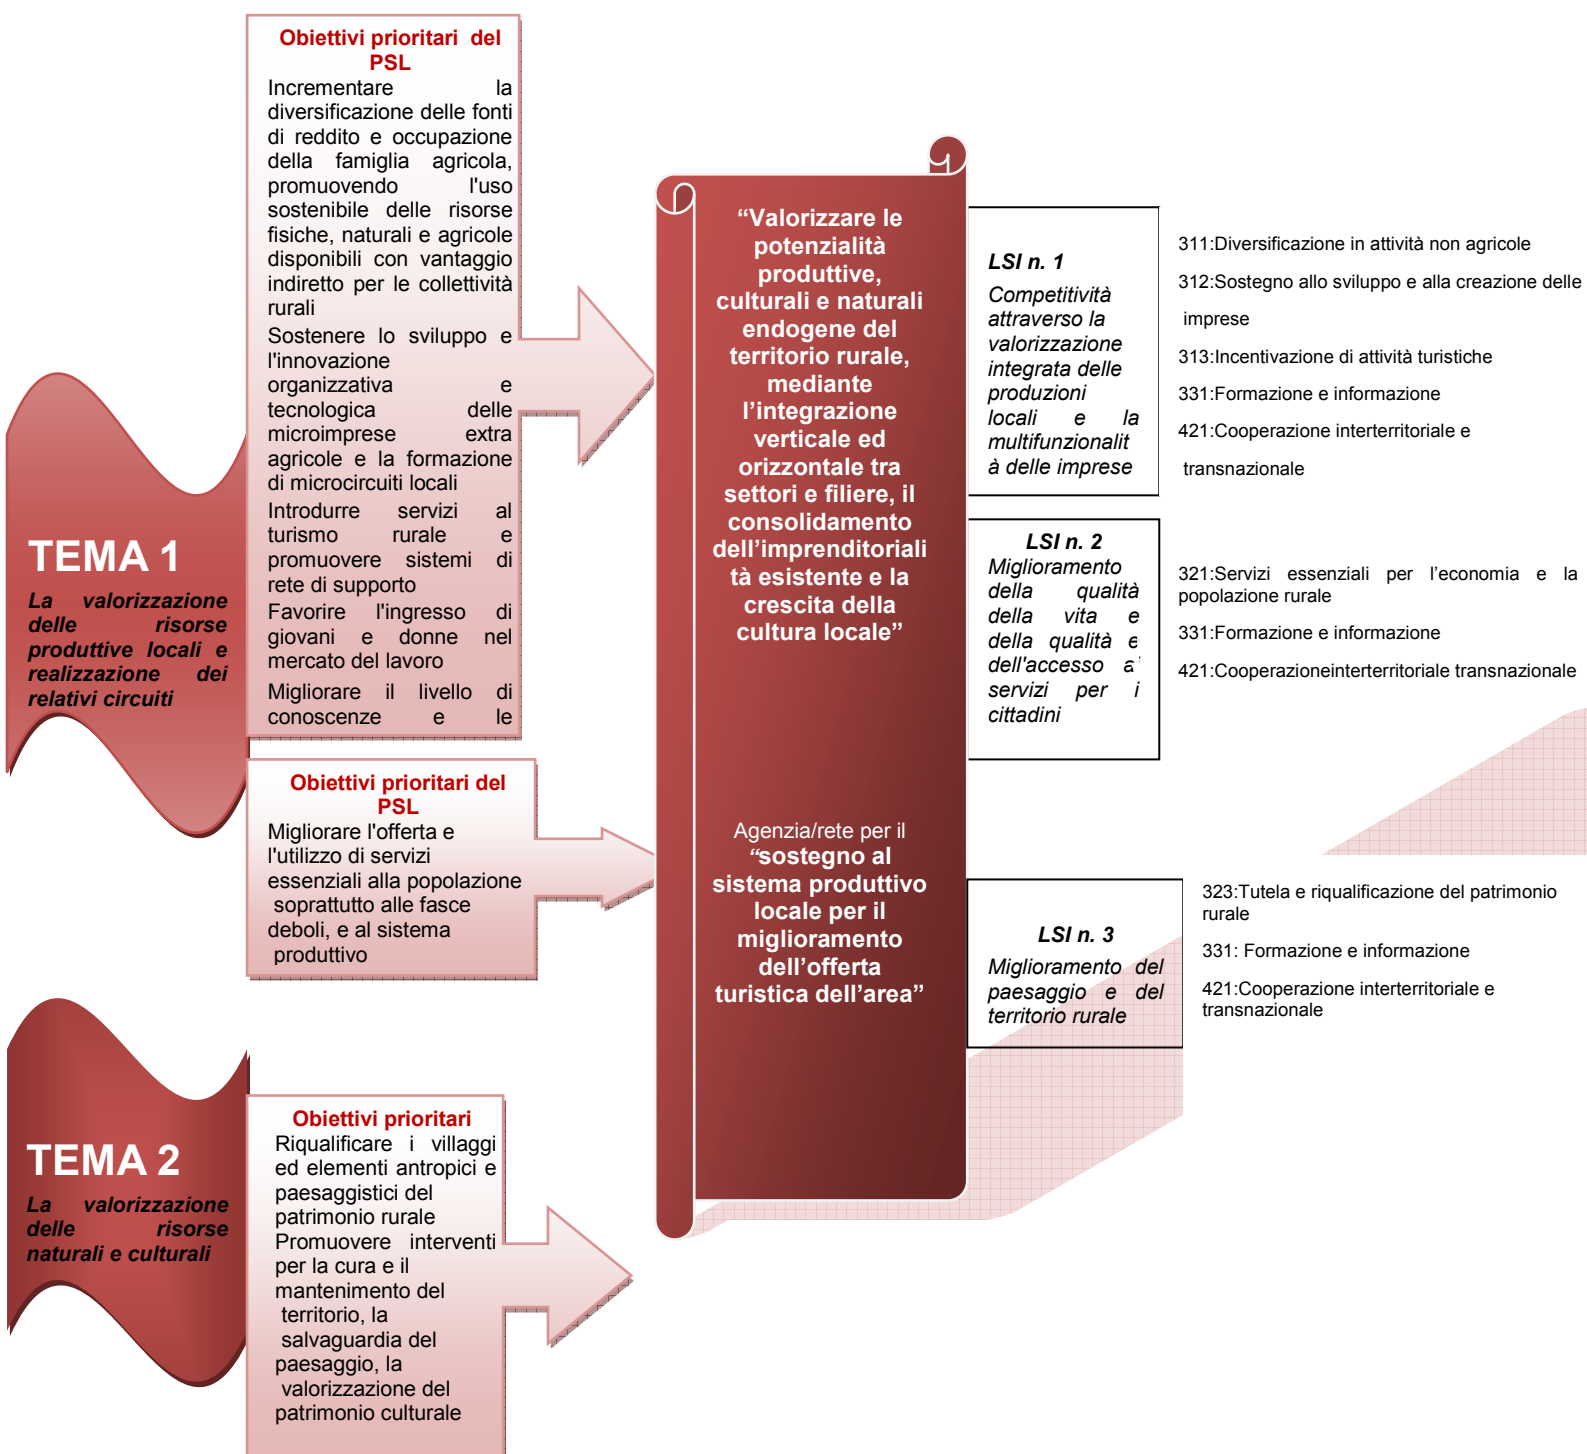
Obiettivi prioritari del PSL

Incrementare la diversificazione delle fonti di reddito e occupazione della famiglia agricola, promuovendo l'uso sostenibile delle risorse fisiche, naturali e agricole disponibili con vantaggio indiretto per le collettività rurali

Sostenere lo sviluppo e l'innovazione organizzativa e tecnologica delle microimprese extra agricole e la formazione di microcircuiti locali

Introdurre servizi al turismo rurale e promuovere sistemi di rete di supporto

Favorire l'ingresso di giovani e donne nel mercato del lavoro

Migliorare il livello di conoscenze e le

TEMA 1

La valorizzazione delle risorse produttive locali e realizzazione dei relativi circuiti

Obiettivi prioritari del PSL

Migliorare l'offerta e l'utilizzo di servizi essenziali alla popolazione soprattutto alle fasce deboli, e al sistema produttivo

TEMA 2

La valorizzazione delle risorse naturali e culturali

Obiettivi prioritari

Riqualificare i villaggi ed elementi antropici e paesaggistici del patrimonio rurale

Promuovere interventi per la cura e il mantenimento del territorio, la salvaguardia del paesaggio, la valorizzazione del patrimonio culturale

“Valorizzare le potenzialità produttive, culturali e naturali endogene del territorio rurale, mediante l’integrazione verticale ed orizzontale tra settori e filiere, il consolidamento dell’imprenditorialità esistente e la crescita della cultura locale”

Agenzia/rete per il “sostegno al sistema produttivo locale per il miglioramento dell’offerta turistica dell’area”

LSI n. 1

Competitività attraverso la valorizzazione integrata delle produzioni locali e la multifunzionalità delle imprese

LSI n. 2

Miglioramento della qualità della vita e della qualità e dell'accesso ai servizi per i cittadini

LSI n. 3

Miglioramento del paesaggio e del territorio rurale

311:Diversificazione in attività non agricole

312:Sostegno allo sviluppo e alla creazione delle imprese

313:Incentivazione di attività turistiche

331:Formazione e informazione

421:Cooperazione interterritoriale e transnazionale

321:Servizi essenziali per l’economia e la popolazione rurale

331:Formazione e informazione

421:Cooperazioneinterterritoriale transnazionale

323:Tutela e riqualificazione del patrimonio rurale

331: Formazione e informazione

421:Cooperazione interterritoriale e transnazionale